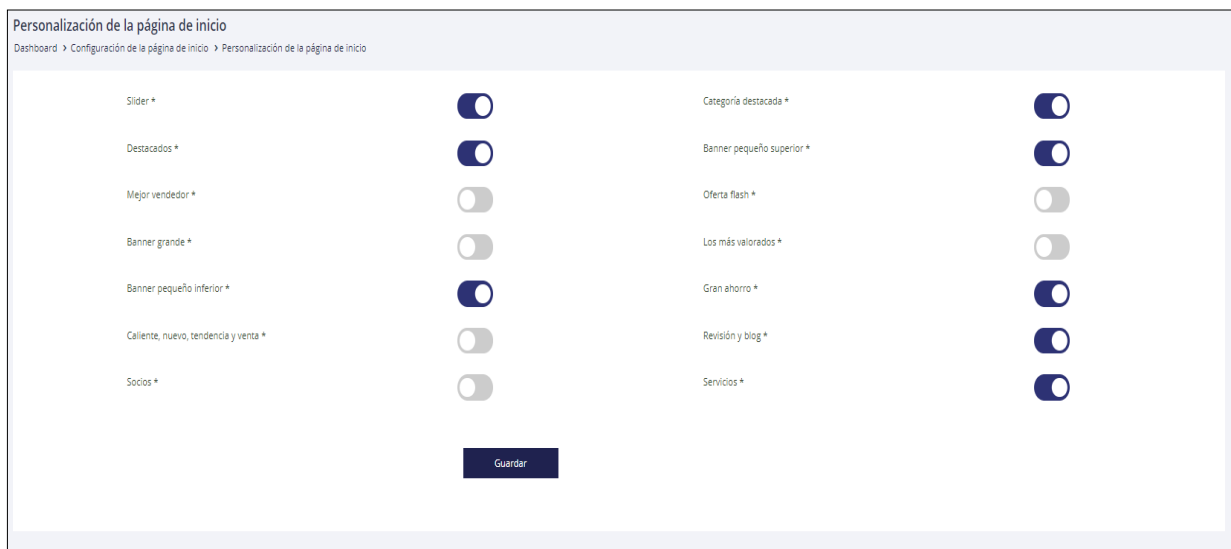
Personalización de la página de inicio

Dashboard › Configuración de la página de inicio › Personalización de la página de inicio

Slider *

Destacados *

Mejor vendedor *

Banner grande *

Banner pequeño inferior *

Caliente, nuevo, tendencia y venta *

Socios *

Categoría destacada *

Banner pequeño superior *

Oferta flash *

Los más valorados *

Gran ahorro *

Revisión y blog *

Servicios *

Guardar